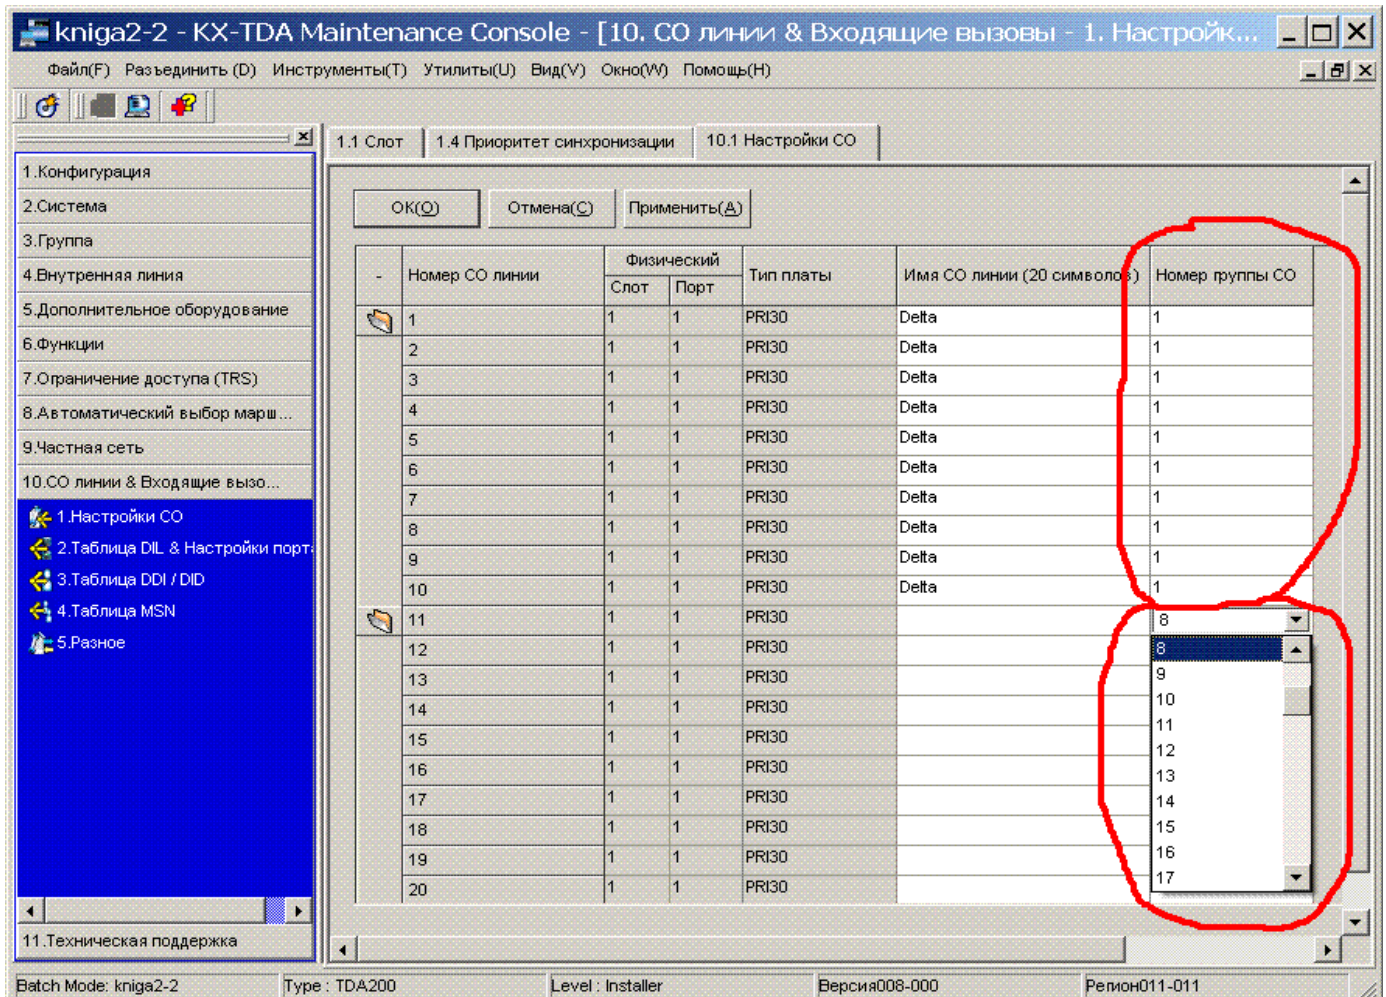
kniga2-2 - KX-TDA Maintenance Console - [10. CO линии & Входящие вызовы - 1. Настройк...

Файл(F) Разъединить (D) Инструменты(T) Утилиты(U) Вид(V) Окно(W) Помощь(H)

1.Конфигурация
2.Система
3.Группа
4.Внутренняя линия
5.Дополнительное оборудование
6.Функции
7.Ограничение доступа (TRS)
8.Автоматический выбор марш...
9.Частная сеть
10.CO линии & Входящие вызо...
1.Настройки CO
2.Таблица DIL & Настройки порт
3.Таблица DDI / DID
4.Таблица MSN
5.Разное
11.Техническая поддержка

1.1 Слот | 1.4 Приоритет синхронизации | 10.1 Настройки CO

OK(O) | Отмена(C) | Применить(A)

| - | Номер CO линии | Физический Слот | Физический Порт | Тип платы | Имя CO линии (20 символов) | Номер группы CO |
|---|---|---|---|---|---|---|
| | 1 | 1 | 1 | PRI30 | Delta | 1 |
| | 2 | 1 | 1 | PRI30 | Delta | 1 |
| | 3 | 1 | 1 | PRI30 | Delta | 1 |
| | 4 | 1 | 1 | PRI30 | Delta | 1 |
| | 5 | 1 | 1 | PRI30 | Delta | 1 |
| | 6 | 1 | 1 | PRI30 | Delta | 1 |
| | 7 | 1 | 1 | PRI30 | Delta | 1 |
| | 8 | 1 | 1 | PRI30 | Delta | 1 |
| | 9 | 1 | 1 | PRI30 | Delta | 1 |
| | 10 | 1 | 1 | PRI30 | Delta | 1 |
| | 11 | 1 | 1 | PRI30 | | 8 |
| | 12 | 1 | 1 | PRI30 | | 8 |
| | 13 | 1 | 1 | PRI30 | | 9 |
| | 14 | 1 | 1 | PRI30 | | 10 |
| | 15 | 1 | 1 | PRI30 | | 11 |
| | 16 | 1 | 1 | PRI30 | | 12 |
| | 17 | 1 | 1 | PRI30 | | 13 |
| | 18 | 1 | 1 | PRI30 | | 14 |
| | 19 | 1 | 1 | PRI30 | | 15 |
| | 20 | 1 | 1 | PRI30 | | 16 |

17

Batch Mode: kniga2-2 | Type : TDA200 | Level : Installer | Версия008-000 | Регион011-011